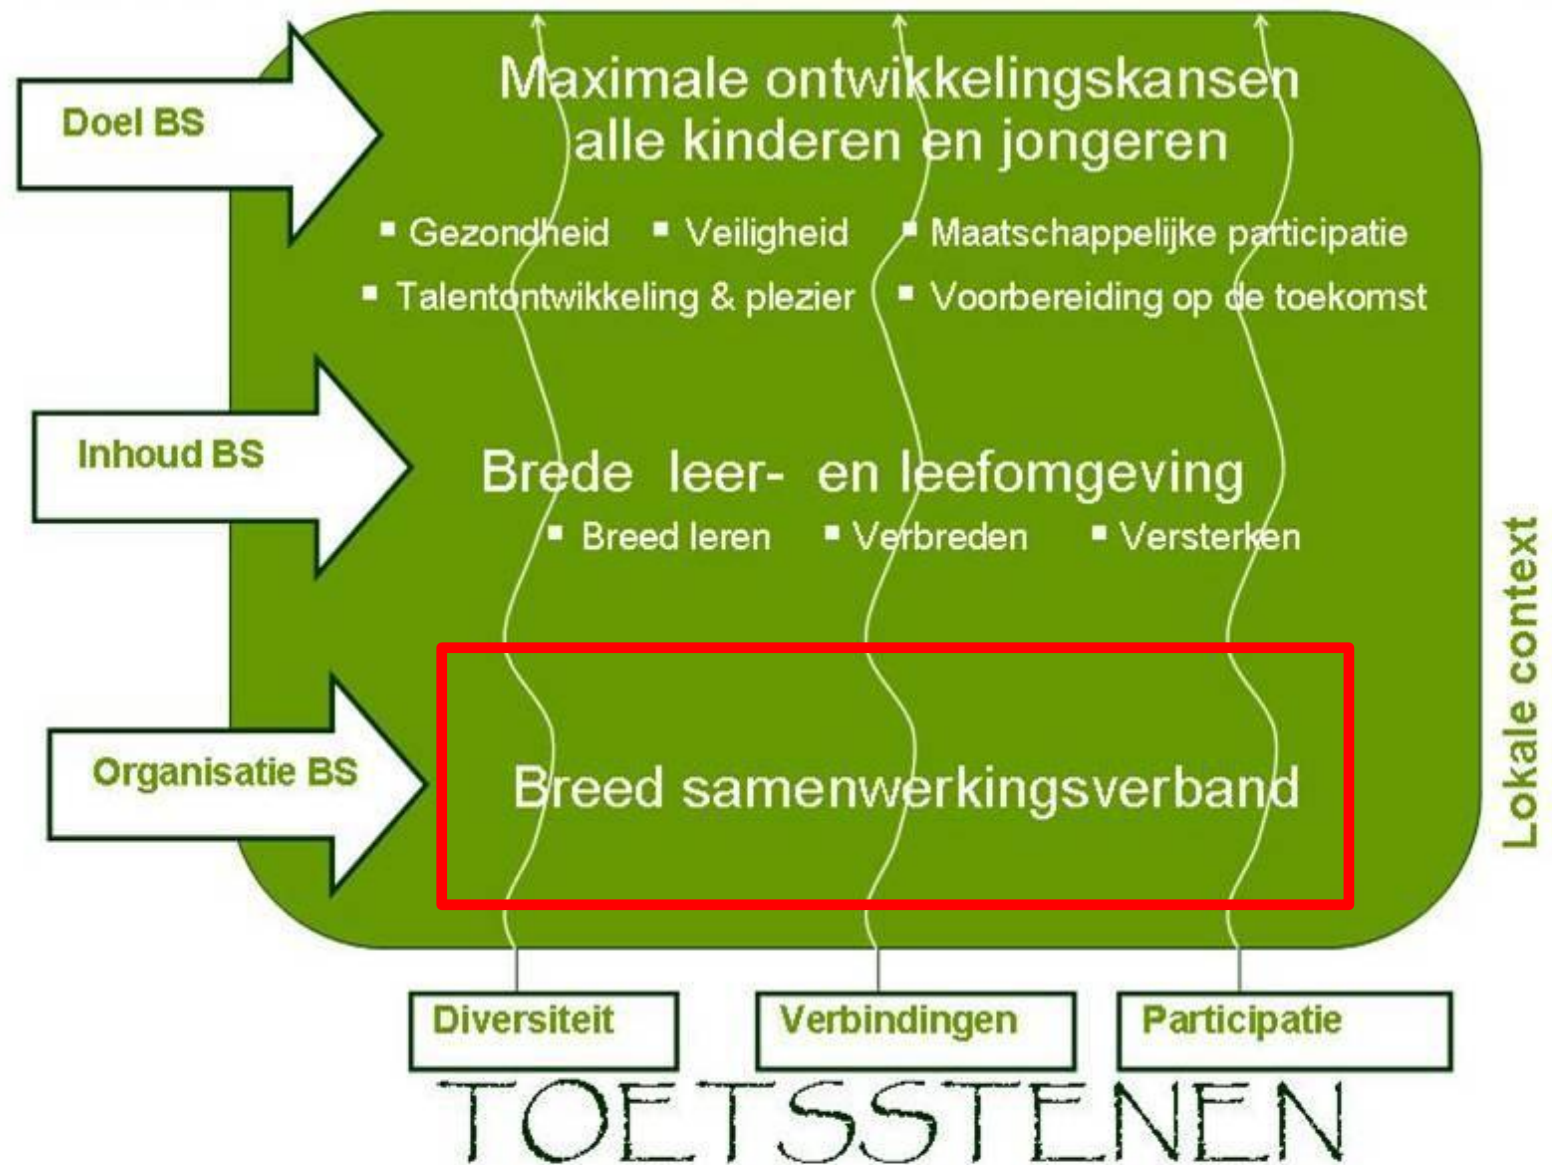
Doel BS

Maximale ontwikkelingskansen alle kinderen en jongeren

▪ Gezondheid ▪ Veiligheid ▪ Maatschappelijke participatie
▪ Talentontwikkeling & plezier ▪ Voorbereiding op de toekomst

Inhoud BS

Brede leer- en leefomgeving

▪ Breed leren ▪ Verbreden ▪ Versterken

Organisatie BS

Breed samenwerkingsverband

Lokale context

Diversiteit

Verbindingen

Participatie

TOETSSTENEN